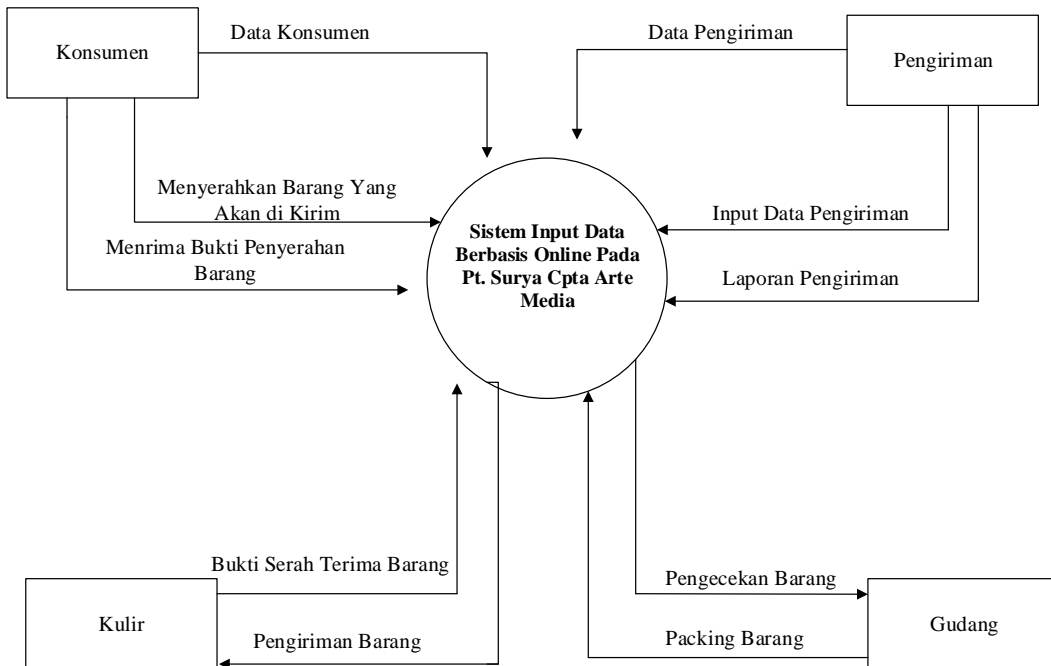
Konsumen

Data Konsumen

Data Pengiriman

Pengiriman

Menyerahkan Barang Yang Akan di Kirim

Menrima Bukti Penyerahan Barang

**Sistem Input Data Berbasis Online Pada Pt. Surya Cpta Arte Media**

Input Data Pengiriman

Laporan Pengiriman

Bukti Serah Terima Barang

Kulir

Pengiriman Barang

Pengecekan Barang

Packing Barang

Gudang